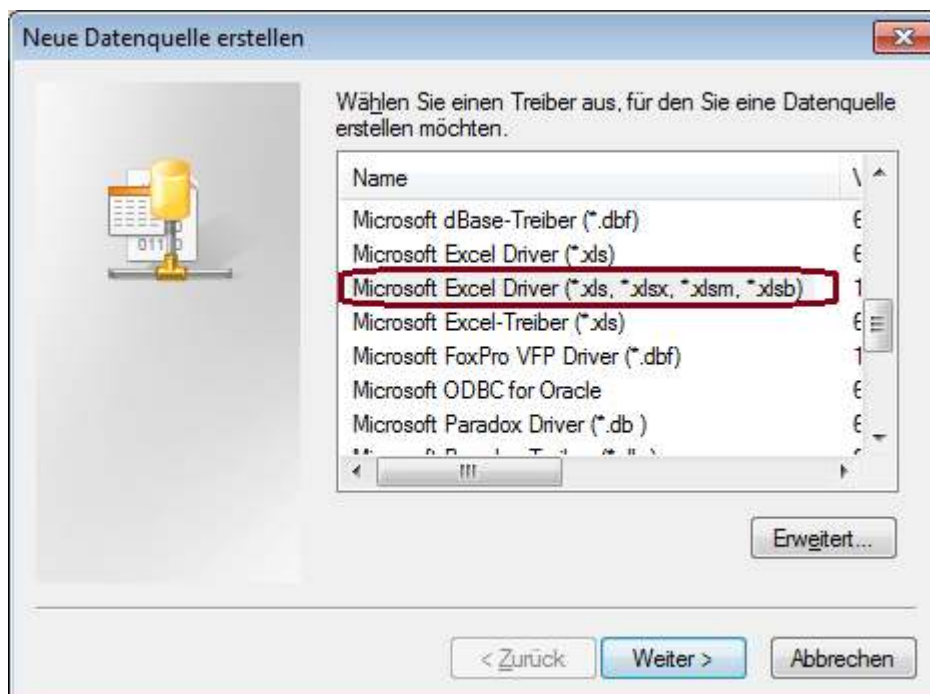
Neue Datenquelle erstellen

Wählen Sie einen Treiber aus, für den Sie eine Datenquelle erstellen möchten.

| Name | V |
|---|---|
| Microsoft dBase-Treiber (*.dbf) | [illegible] |
| Microsoft Excel Driver (*.xls) | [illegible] |
| Microsoft Excel Driver (*.xls, *.xlsx, *.xlsm, *.xlsb) | 1 |
| Microsoft Excel-Treiber (*.xls) | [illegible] |
| Microsoft FoxPro VFP Driver (*.dbf) | 1 |
| Microsoft ODBC for Oracle | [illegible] |
| Microsoft Paradox Driver (*.db ) | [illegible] |
| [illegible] | |

Erweitert...

< Zurück

Weiter >

Abbrechen